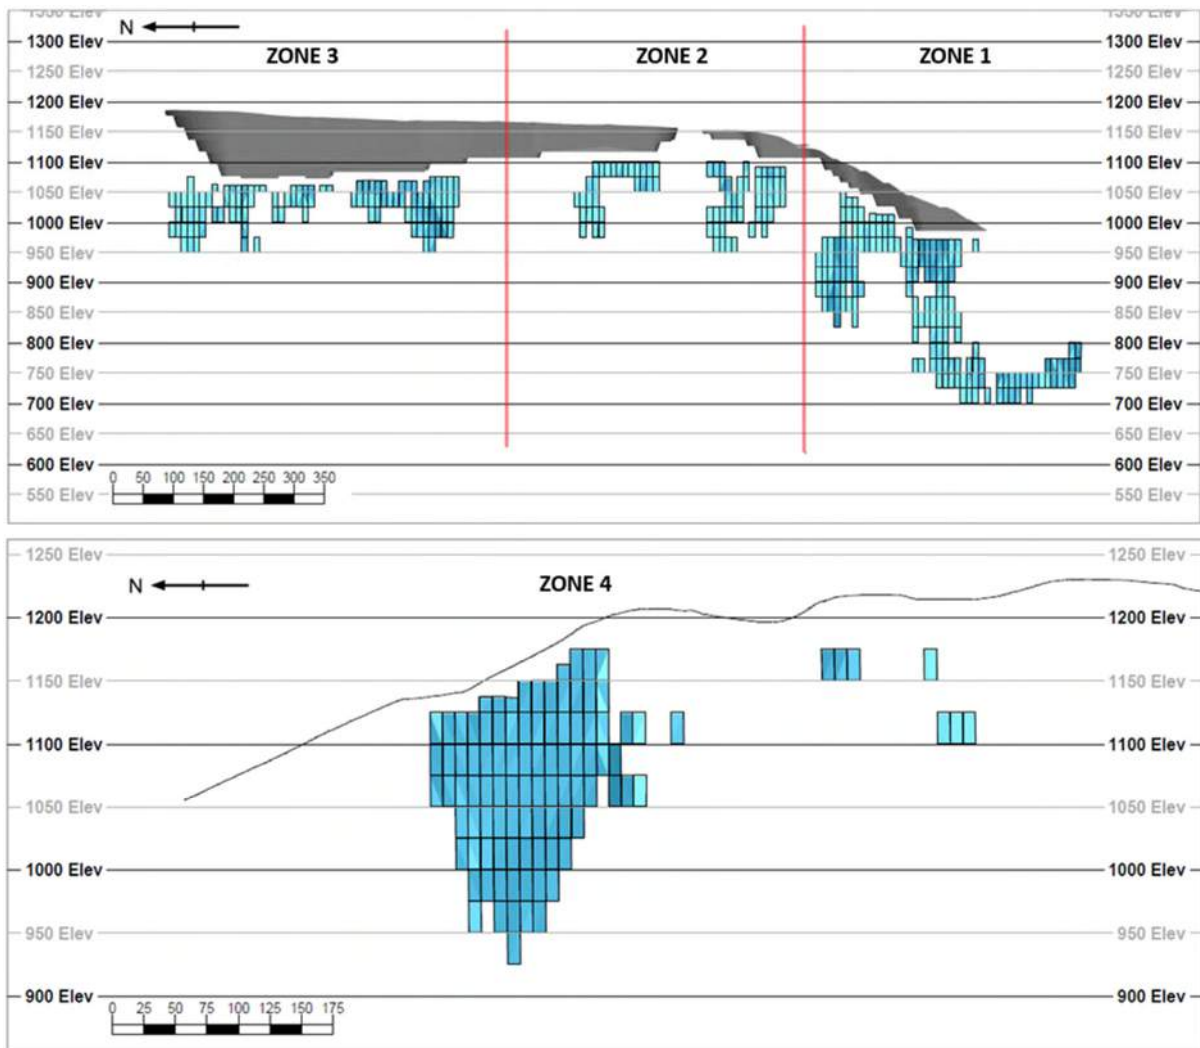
1350 Elev
N
1300 Elev
ZONE 3
ZONE 2
ZONE 1
1300 Elev
1250 Elev
1250 Elev
1200 Elev
1200 Elev
1150 Elev
1150 Elev
1100 Elev
1100 Elev
1050 Elev
1050 Elev
1000 Elev
1000 Elev
950 Elev
950 Elev
900 Elev
900 Elev
850 Elev
850 Elev
800 Elev
800 Elev
750 Elev
750 Elev
700 Elev
700 Elev
650 Elev
650 Elev
600 Elev
600 Elev
0 50 100 150 200 250 300 350
550 Elev
550 Elev

1250 Elev
1250 Elev
N
ZONE 4
1200 Elev
1200 Elev
1150 Elev
1150 Elev
1100 Elev
1100 Elev
1050 Elev
1050 Elev
1000 Elev
1000 Elev
950 Elev
950 Elev
900 Elev
0 25 50 75 100 125 150 175
900 Elev